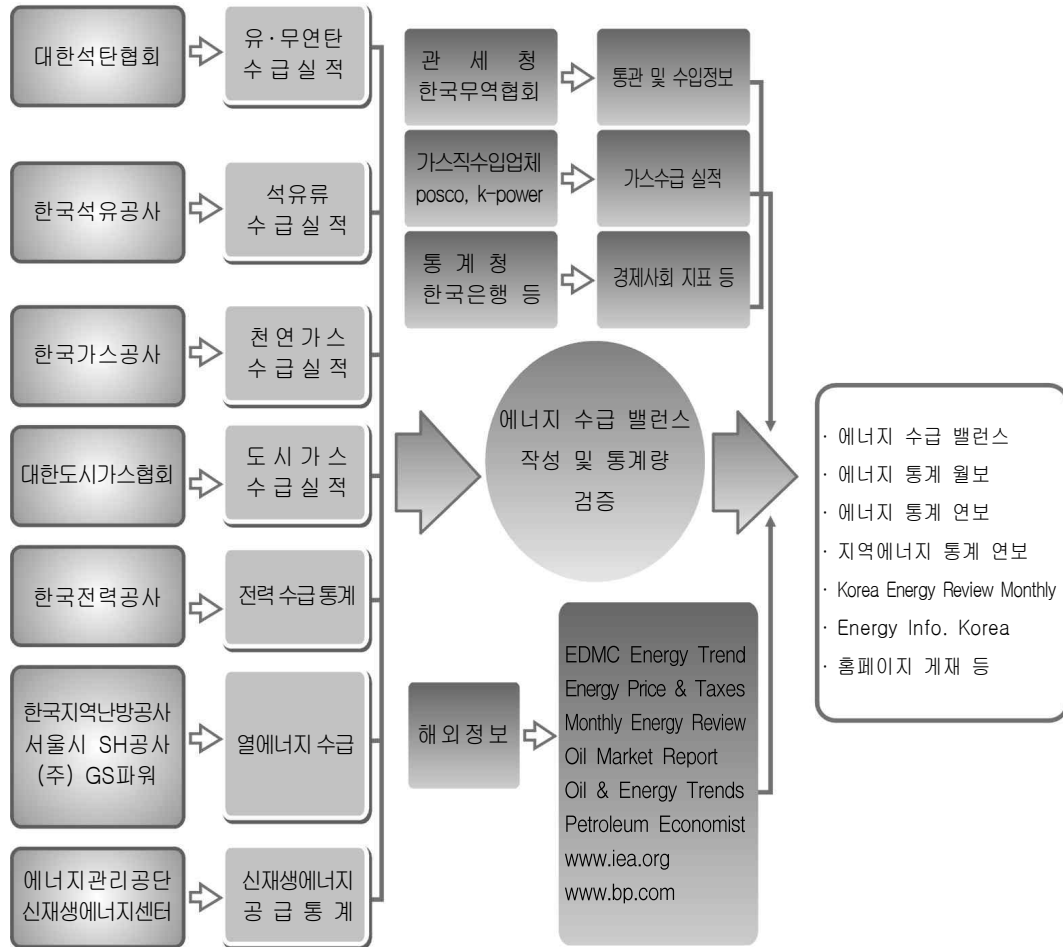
대한석탄협회

유·무연탄 수급실적

한국석유공사

석유류 수급실적

한국가스공사

천연가스 수급실적

대한도시가스협회

도시가스 수급실적

한국전력공사

전력 수급통계

한국지역난방공사
서울시 SH공사
(주) GS파워

열에너지 수급

에너지관리공단
신재생에너지센터

신재생에너지 공급통계

관세청
한국무역협회

통관 및 수입정보

가스직수입업체
posco, k-power

가스수급 실적

통계청
한국은행 등

경제사회 지표 등

에너지 수급 밸런스 작성 및 통계량 검증

해외정보

EDMC Energy Trend
Energy Price & Taxes
Monthly Energy Review
Oil Market Report
Oil & Energy Trends
Petroleum Economist
www.iea.org
www.bp.com

· 에너지 수급 밸런스
· 에너지 통계 월보
· 에너지 통계 연보
· 지역에너지 통계 연보
· Korea Energy Review Monthly
· Energy Info. Korea
· 홈페이지 게재 등